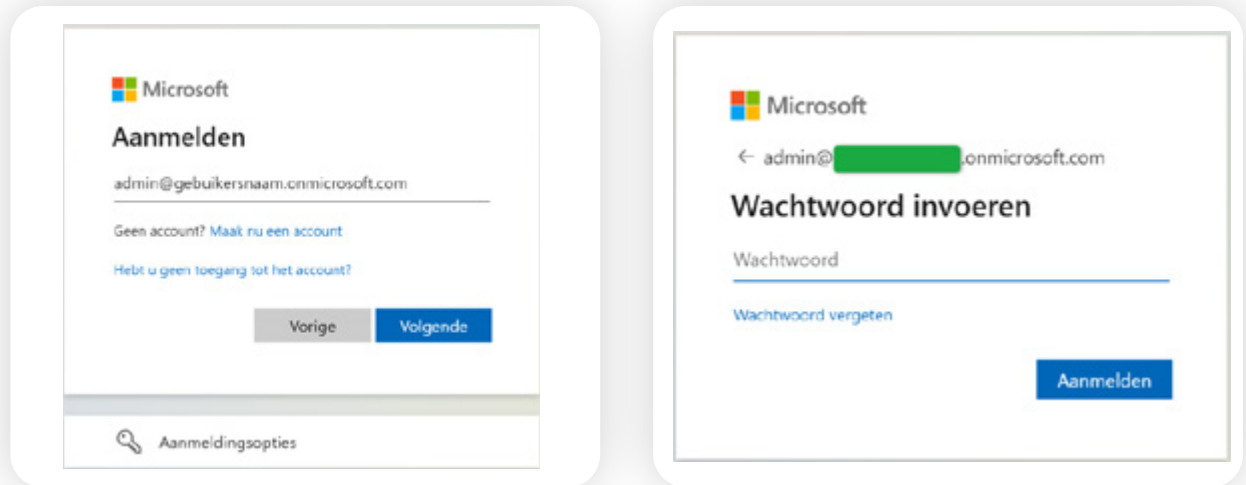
Microsoft

Aanmelden

admin@gebuikersnaam.onmicrosoft.com

Geen account? Maak nu een account

Hebt u geen toegang tot het account?

Vorige Volgende

Aanmeldingsopties

Microsoft

← admin@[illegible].onmicrosoft.com

Wachtwoord invoeren

Wachtwoord

Wachtwoord vergeten

Aanmelden